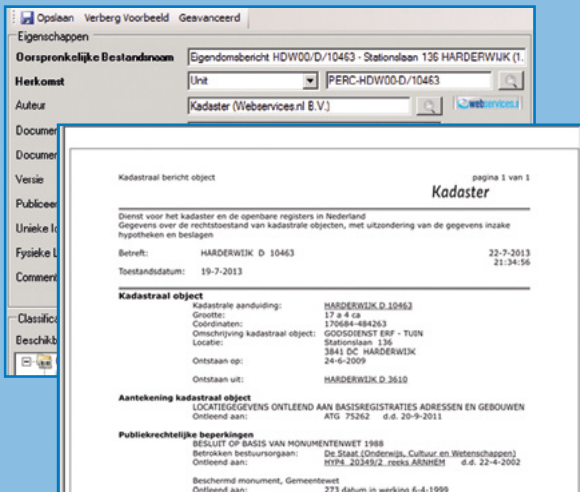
Opslaan Verberg Voorbeeld Geavanceerd
Eigenschappen
Oorspronkelijke Bestandsnaam
Eigendomsbericht HDW00/D/10463 - Stationslaan 136 HARDERWIJK (1.
Herkomst
Unit
PERC-HDW00-D/10463
Auteur
Kadaster (Webservices.nl B.V.)
webservices.nl
Documen
Documen
Versie
Publiceer
Unieke Id
Fysieke L
Comment
Classifica
Beschikb

Kadastraal bericht object
pagina 1 van 1
Kadaster

Dienst voor het kadaster en de openbare registers in Nederland
Gegevens over de rechtstoestand van kadastrale objecten, met uitzondering van de gegevens inzake hypotheken en beslagen

Betreft: HARDERWIJK D 10463
22-7-2013
21:34:56
Toestandsdatum: 19-7-2013

Kadastraal object
Kadastrale aanduiding: HARDERWIJK D 10463
Grootte: 17 a 4 ca
Coördinaten: 170684-484263
Omschrijving kadastraal object: GODSDIENST ERF - TUIN
Locatie: Stationslaan 136
3841 DC HARDERWIJK
Ontstaan op: 24-6-2009

Ontstaan uit: HARDERWIJK D 3610

Aantekening kadastraal object
LOCATIEGEGEVENS ONTLEEND AAN BASISREGISTRATIES ADRESSEN EN GEBOUWEN
Ontleend aan: ATG 75262 d.d. 20-9-2011

Publiekrechtelijke beperkingen
BESLUIT OP BASIS VAN MONUMENTENWET 1988
Betrokken bestuursorgaan: De Staat (Onderwijs, Cultuur en Wetenschappen)
Ontleend aan: HYP4 20349/2 reeks ARNHEM d.d. 22-4-2002

Beschermd monument, Gemeentewet
Ontleend aan: 273 datum in werking 6-4-1999